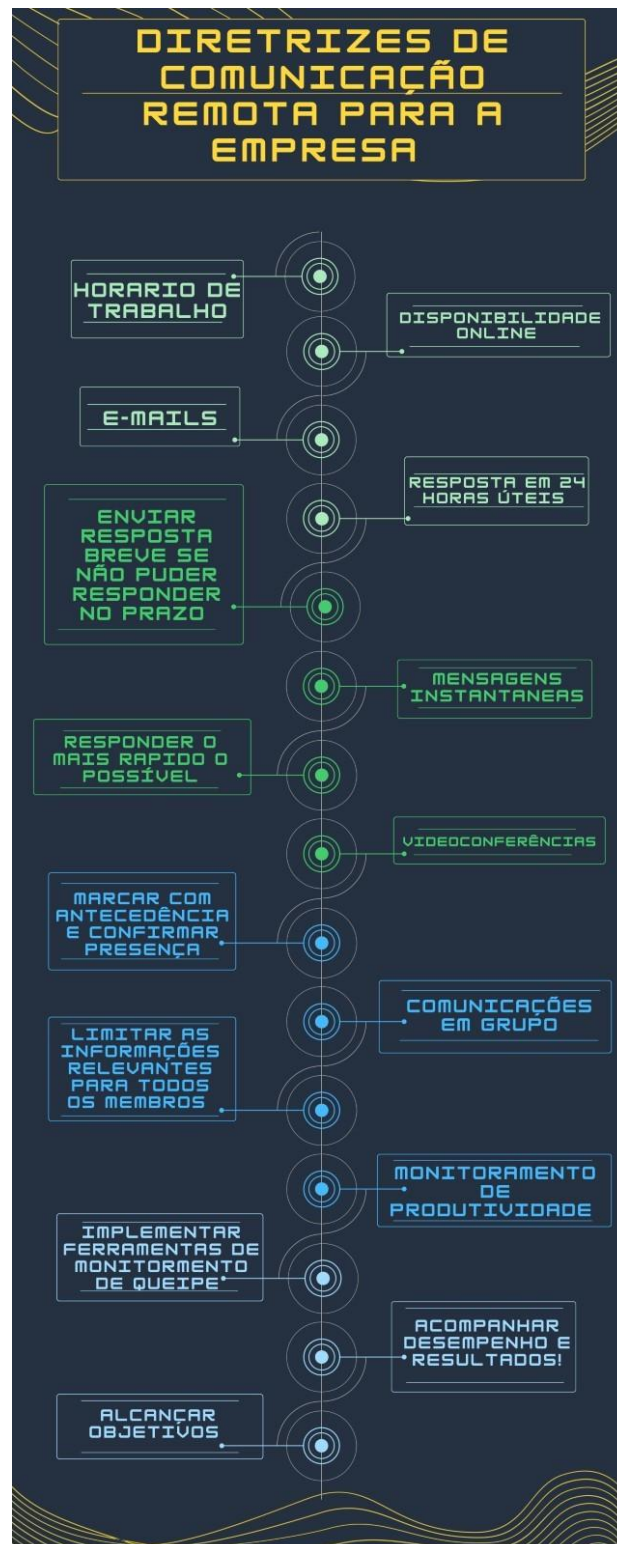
DIRETRIZES DE COMUNICAÇÃO REMOTA PARA A EMPRESA

HORARIO DE TRABALHO

DISPONIBILIDADE ONLINE

E-MAILS

RESPOSTA EM 24 HORAS ÚTEIS

ENVIAR RESPOSTA BREVE SE NÃO PUDER RESPONDER NO PRAZO

MENSAGENS INSTANTANEAS

RESPONDER O MAIS RAPIDO O POSSÍVEL

VIDEOCONFERÊNCIAS

MARCAR COM ANTECEDÊNCIA E CONFIRMAR PRESENÇA

COMUNICAÇÕES EM GRUPO

LIMITAR AS INFORMAÇÕES RELEVANTES PARA TODOS OS MEMBROS

MONITORAMENTO DE PRODUTIVIDADE

IMPLEMENTAR FERRAMENTAS DE MONITORMENTO DE QUEIPE

ACOMPANHAR DESEMPENHO E RESULTADOS!

ALCANÇAR OBJETIVOS